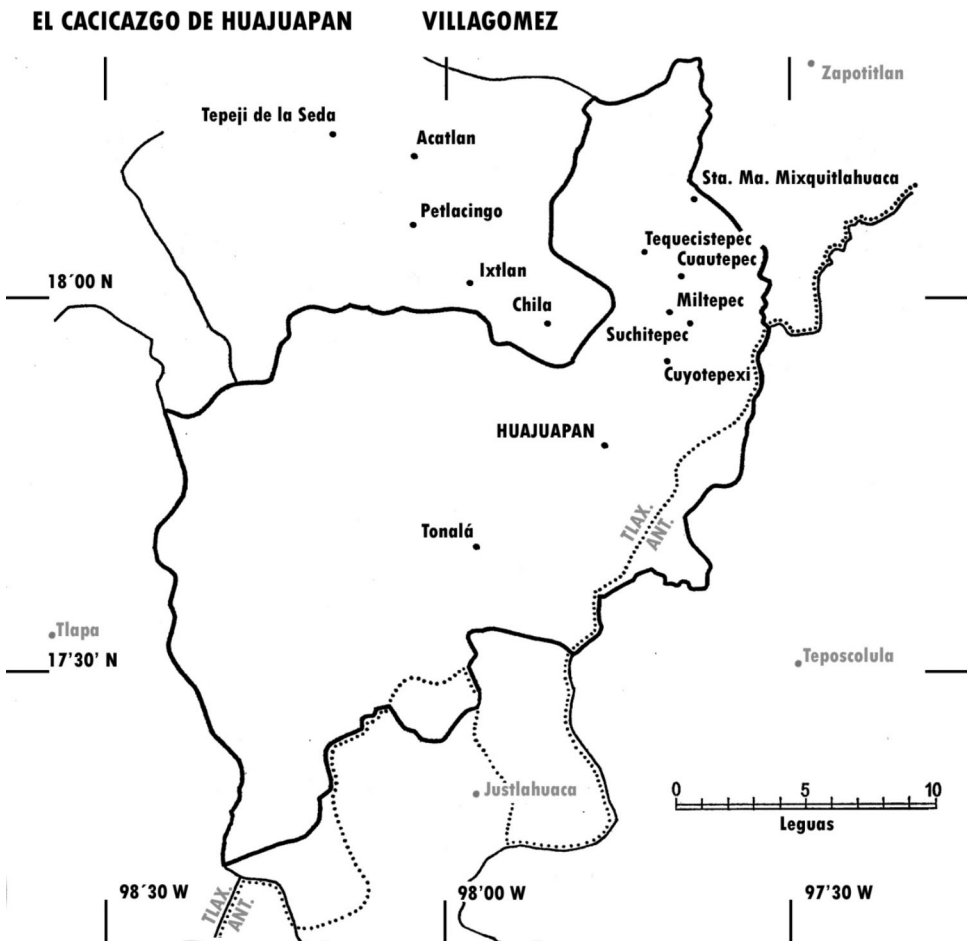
EL CACICAZGO DE HUAJUAPAN VILLAGOMEZ

Zapotitlan

Tepeji de la Seda

Acatlan

Sta. Ma. Mixquitlahuaca

Petlacingo

Tequecistepec

Cuautepec

18´00 N

Ixtlan

Miltepec

Chila

Suchitepec

Cuyotepexi

HUAJUAPAN

TLAX. ANT.

Tonalá

Tlapa

17'30' N

Teposcolula

Justlahuaca

0 5 10

Leguas

98´30 W

TLAX. ANT.

98'00 W

97'30 W